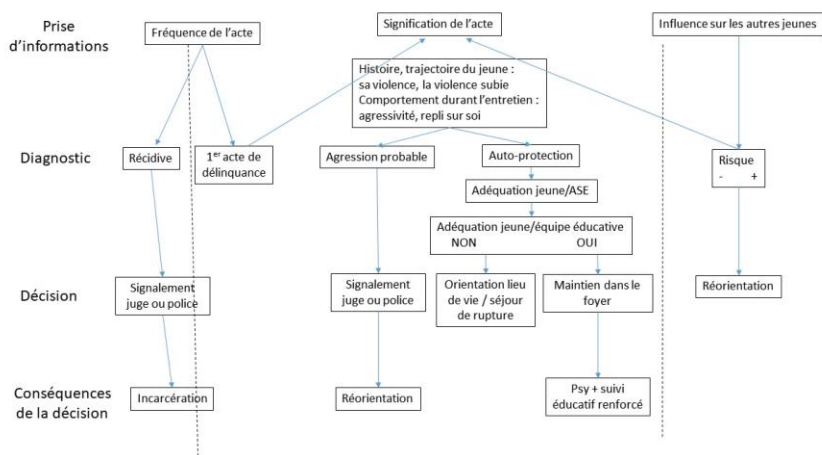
Prise d'informations

Fréquence de l'acte

Signification de l'acte

Influence sur les autres jeunes

Histoire, trajectoire du jeune : sa violence, la violence subie
Comportement durant l'entretien : agressivité, repli sur soi

Diagnostic

Récidive

1$^{er}$ acte de délinquance

Agression probable

Auto-protection

Adéquation jeune/ASE

Adéquation jeune/équipe éducative
NON OUI

Risque
- +

Décision

Signalement juge ou police

Signalement juge ou police

Orientation lieu de vie / séjour de rupture

Maintien dans le foyer

Réorientation

Conséquences de la décision

Incarcération

Réorientation

Psy + suivi éducatif renforcé